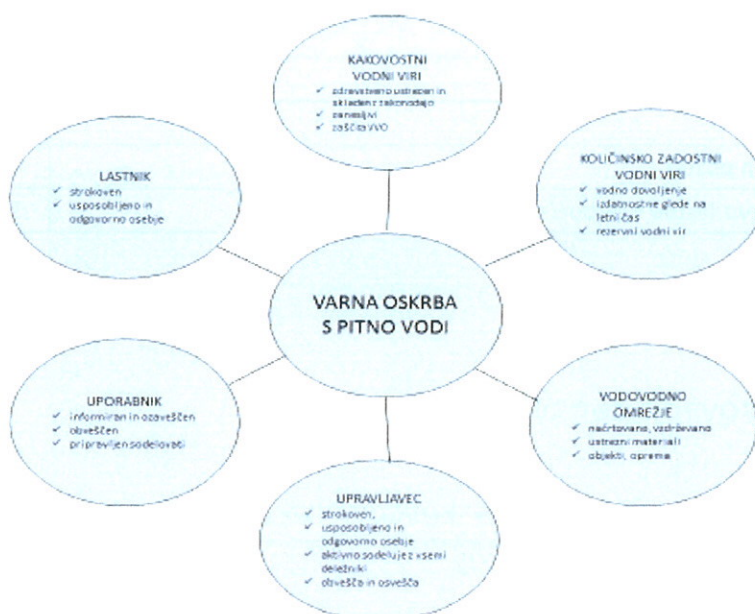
KAKOVOSTNI VODNI VIRI
✓ zdravstveno ustrezen in skladen z zakonodajo
✓ zanesljivi
✓ zaščiteni VVO

LASTNIK
✓ strokoven
✓ usposobljeno in odgovorno osebje

KOLIČINSKO ZADOSTNI VODNI VIRI
✓ vodno dovoljenje
✓ izdatnostne glede na letni čas
✓ rezervni vodni vir

VARNA OSKRBA S PITNO VODI

UPORABNIK
✓ informiran in ozaveščen
✓ obveščen
✓ pripravljen sodelovati

VODOVODNO OMREŽJE
✓ načrtovano, vzdrževano
✓ ustrezni materiali
✓ objekti, oprema

UPRAVLJAVEC
✓ strokoven,
✓ usposobljeno in odgovorno osebje
✓ aktivno sodeluje z vsemi deležniki
✓ obvešča in osvešča